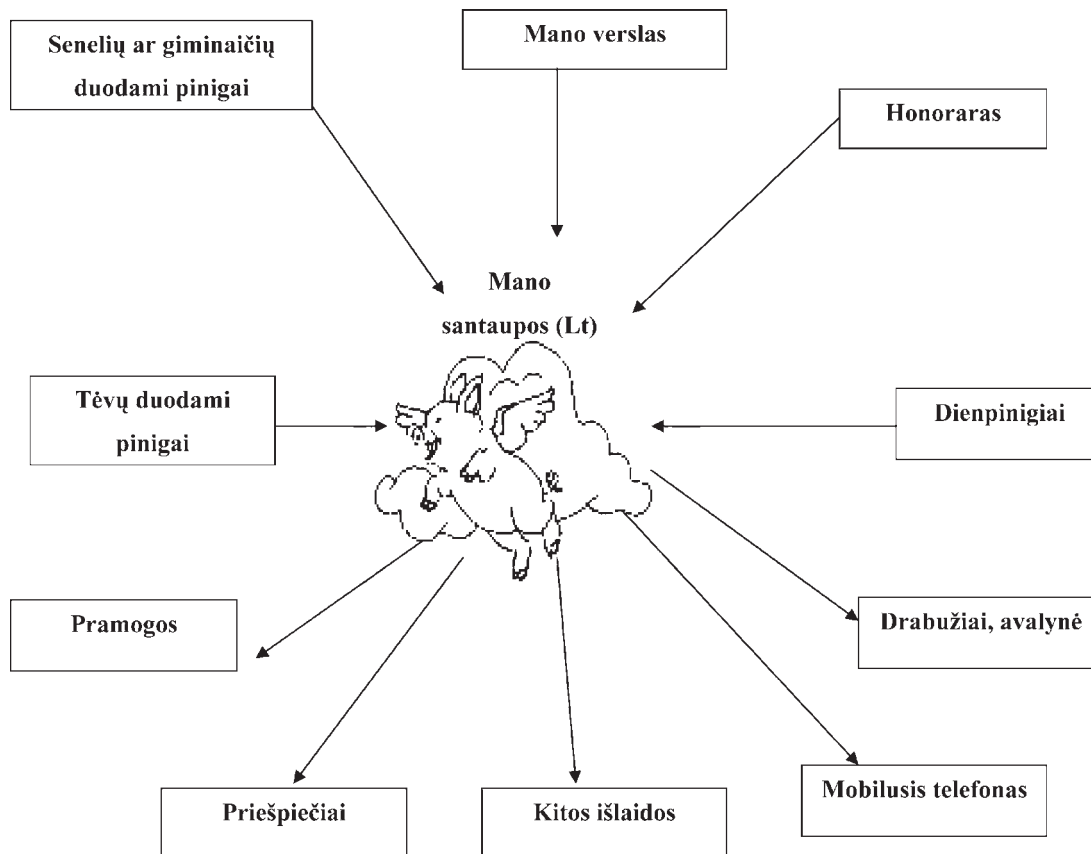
Senelių ar giminaičių duodami pinigai

Mano verslas

Honoraras

Mano santaupos (Lt)

Tėvų duodami pinigai

Dienpinigiai

Pramogos

Drabužiai, avalynė

Priešpiečiai

Kitos išlaidos

Mobilusis telefonas